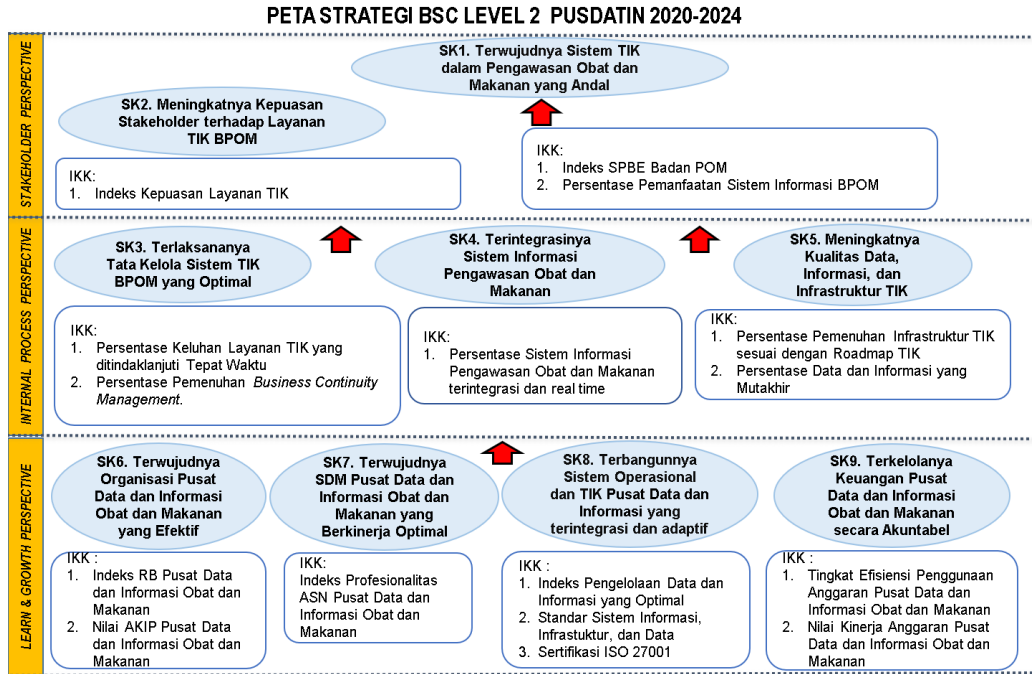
PETA STRATEGI BSC LEVEL 2 PUSDATIN 2020-2024

STAKEHOLDER PERSPECTIVE

SK1. Terwujudnya Sistem TIK dalam Pengawasan Obat dan Makanan yang Andal

SK2. Meningkatnya Kepuasan Stakeholder terhadap Layanan TIK BPOM

IKK:
1. Indeks Kepuasan Layanan TIK

IKK:
1. Indeks SPBE Badan POM
2. Persentase Pemanfaatan Sistem Informasi BPOM

INTERNAL PROCESS PERSPECTIVE

SK3. Terlaksananya Tata Kelola Sistem TIK BPOM yang Optimal

SK4. Terintegrasinya Sistem Informasi Pengawasan Obat dan Makanan

SK5. Meningkatnya Kualitas Data, Informasi, dan Infrastruktur TIK

IKK:
1. Persentase Keluhan Layanan TIK yang ditindaklanjuti Tepat Waktu
2. Persentase Pemenuhan *Business Continuity Management*.

IKK:
1. Persentase Sistem Informasi Pengawasan Obat dan Makanan terintegrasi dan real time

IKK:
1. Persentase Pemenuhan Infrastruktur TIK sesuai dengan Roadmap TIK
2. Persentase Data dan Informasi yang Mutakhir

LEARN & GROWTH PERSPECTIVE

SK6. Terwujudnya Organisasi Pusat Data dan Informasi Obat dan Makanan yang Efektif

SK7. Terwujudnya SDM Pusat Data dan Informasi Obat dan Makanan yang Berkinerja Optimal

SK8. Terbangunnya Sistem Operasional dan TIK Pusat Data dan Informasi yang terintegrasi dan adaptif

SK9. Terkelolanya Keuangan Pusat Data dan Informasi Obat dan Makanan secara Akuntabel

IKK :
1. Indeks RB Pusat Data dan Informasi Obat dan Makanan
2. Nilai AKIP Pusat Data dan Informasi Obat dan Makanan

IKK:
Indeks Profesionalitas ASN Pusat Data dan Informasi Obat dan Makanan

IKK :
1. Indeks Pengelolaan Data dan Informasi yang Optimal
2. Standar Sistem Informasi, Infrastuktur, dan Data
3. Sertifikasi ISO 27001

IKK :
1. Tingkat Efisiensi Penggunaan Anggaran Pusat Data dan Informasi Obat dan Makanan
2. Nilai Kinerja Anggaran Pusat Data dan Informasi Obat dan Makanan